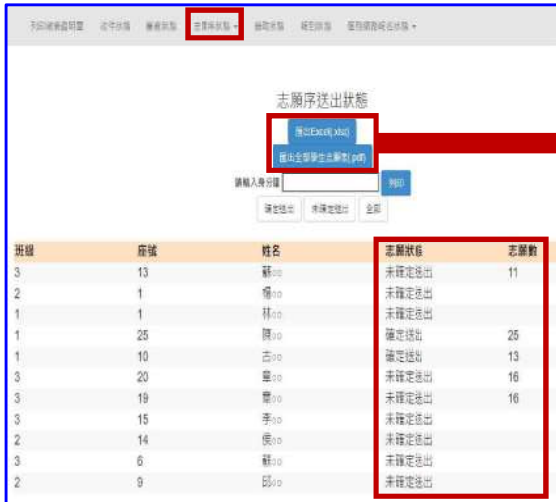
列印結果查詢單　成績狀態　審查狀態　志願序狀態 ▾　錄取狀態　報到狀態　個別網路報名狀態 ▾

志願序送出狀態

匯出Excel(.xlsx)

匯出全部學生志願表(.pdf)

請輸入身分證　列印

確定送出　未確定送出　全部

| 班級 | 座號 | 姓名 | 志願狀態 | 志願數 |
|---|---|---|---|---|
| 3 | 13 | 蘇○○ | 未確定送出 | 11 |
| 2 | 1 | 楊○○ | 未確定送出 | |
| 1 | 1 | 林○○ | 未確定送出 | |
| 1 | 25 | 陳○○ | 確定送出 | 25 |
| 1 | 10 | 古○○ | 確定送出 | 13 |
| 3 | 20 | 單○○ | 未確定送出 | 16 |
| 3 | 19 | 葉○○ | 未確定送出 | 16 |
| 3 | 15 | 李○○ | 未確定送出 | |
| 2 | 14 | 侯○○ | 未確定送出 | |
| 3 | 6 | 蘇○○ | 未確定送出 | |
| 2 | 9 | 邱○○ | 未確定送出 | |